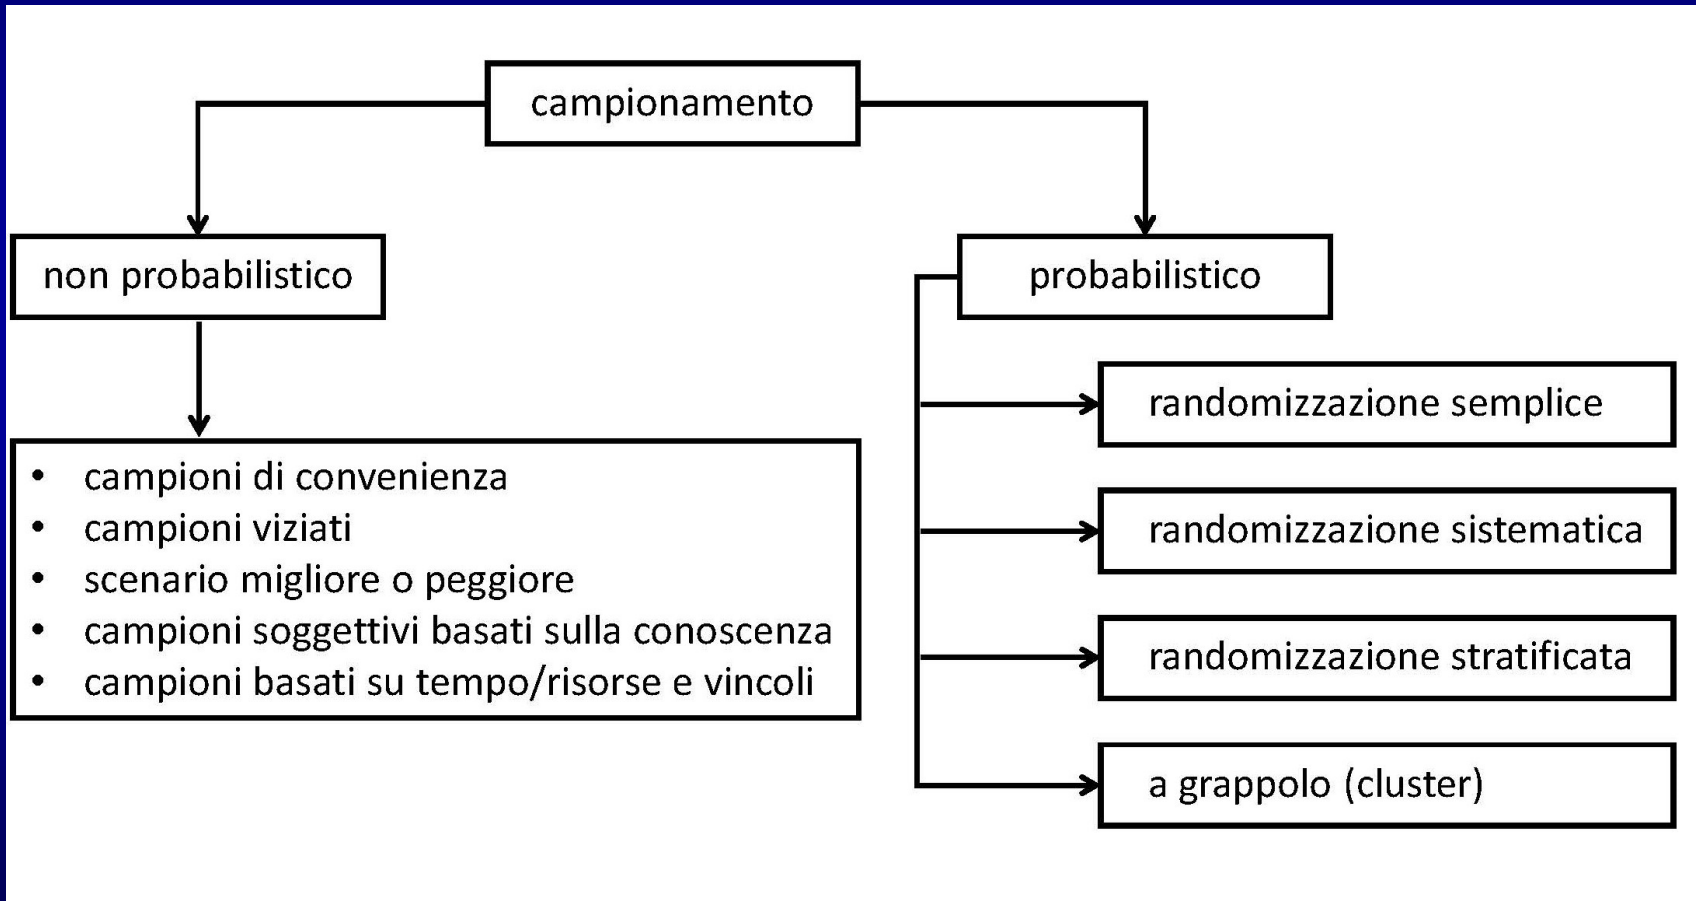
campionamento

non probabilistico

- campioni di convenienza
- campioni viziati
- scenario migliore o peggiore
- campioni soggettivi basati sulla conoscenza
- campioni basati su tempo/risorse e vincoli

probabilistico

randomizzazione semplice

randomizzazione sistematica

randomizzazione stratificata

a grappolo (cluster)